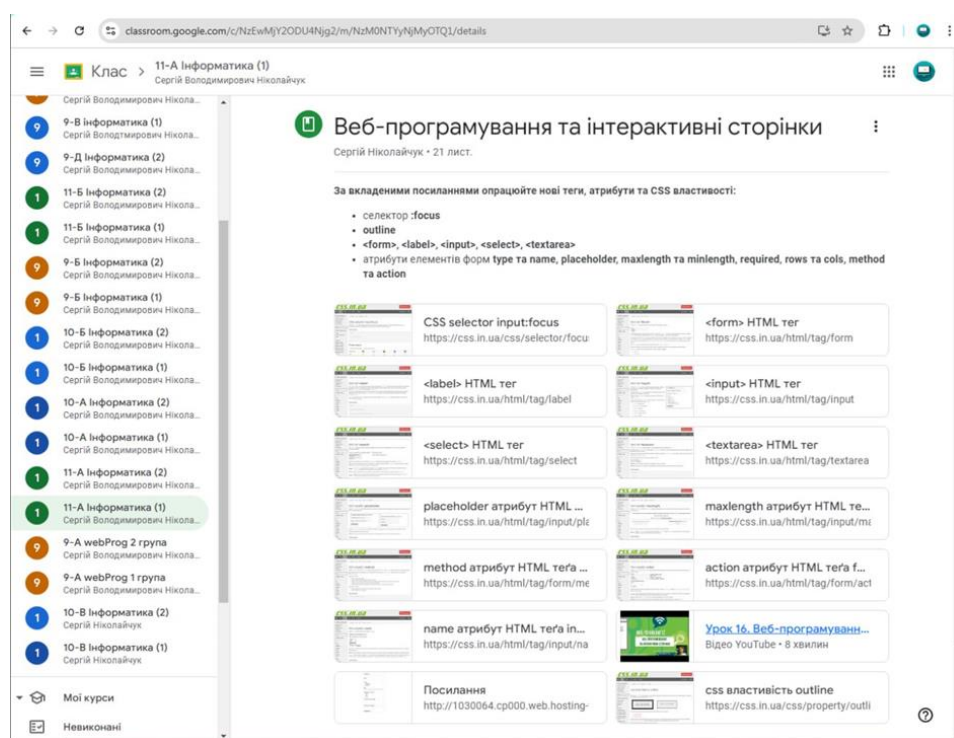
classroom.google.com/c/NzEwMjY2ODU4Njg2/m/NzM0NTYyNjMyOTQ1/details

Клас > 11-А Інформатика (1)
Сергій Володимирович Ніколайчук

Сергій Володимирович Ніколa...
9-В Інформатика (1)
Сергій Володимирович Ніколa...
9-Д Інформатика (2)
Сергій Володимирович Ніколa...
11-Б Інформатика (2)
Сергій Володимирович Ніколa...
11-Б Інформатика (1)
Сергій Володимирович Ніколa...
9-Б Інформатика (2)
Сергій Володимирович Ніколa...
9-Б Інформатика (1)
Сергій Володимирович Ніколa...
10-Б Інформатика (2)
Сергій Володимирович Ніколa...
10-Б Інформатика (1)
Сергій Володимирович Ніколa...
10-А Інформатика (2)
Сергій Володимирович Ніколa...
10-А Інформатика (1)
Сергій Володимирович Ніколa...
11-А Інформатика (2)
Сергій Володимирович Ніколa...
11-А Інформатика (1)
Сергій Володимирович Ніколa...
9-А webProg 2 група
Сергій Володимирович Ніколa...
9-А webProg 1 група
Сергій Володимирович Ніколa...
10-В Інформатика (2)
Сергій Ніколайчук
10-В Інформатика (1)
Сергій Ніколайчук
Мої курси
Невиконані

Веб-програмування та інтерактивні сторінки
Сергій Ніколайчук • 21 лист.

За вкладеними посиланнями опрацюйте нові теги, атрибути та CSS властивості:

- селектор :focus
- outline
- <form>, <label>, <input>, <select>, <textarea>
- атрибути елементів форм type та name, placeholder, maxlength та minlength, required, rows та cols, method та action

CSS selector input:focus
https://css.in.ua/css/selector/focu

<form> HTML тег
https://css.in.ua/html/tag/form

<label> HTML тег
https://css.in.ua/html/tag/label

<input> HTML тег
https://css.in.ua/html/tag/input

<select> HTML тег
https://css.in.ua/html/tag/select

<textarea> HTML тег
https://css.in.ua/html/tag/textarea

placeholder атрибут HTML ...
https://css.in.ua/html/tag/input/pla

maxlength атрибут HTML те...
https://css.in.ua/html/tag/input/ma

method атрибут HTML тега ...
https://css.in.ua/html/tag/form/me

action атрибут HTML тега f...
https://css.in.ua/html/tag/form/act

name атрибут HTML тега in...
https://css.in.ua/html/tag/input/na

Урок 16. Веб-програмуванн...
Відео YouTube • 8 хвилин

Посилання
http://1030064.cp000.web.hosting-

css властивість outline
https://css.in.ua/css/property/outli